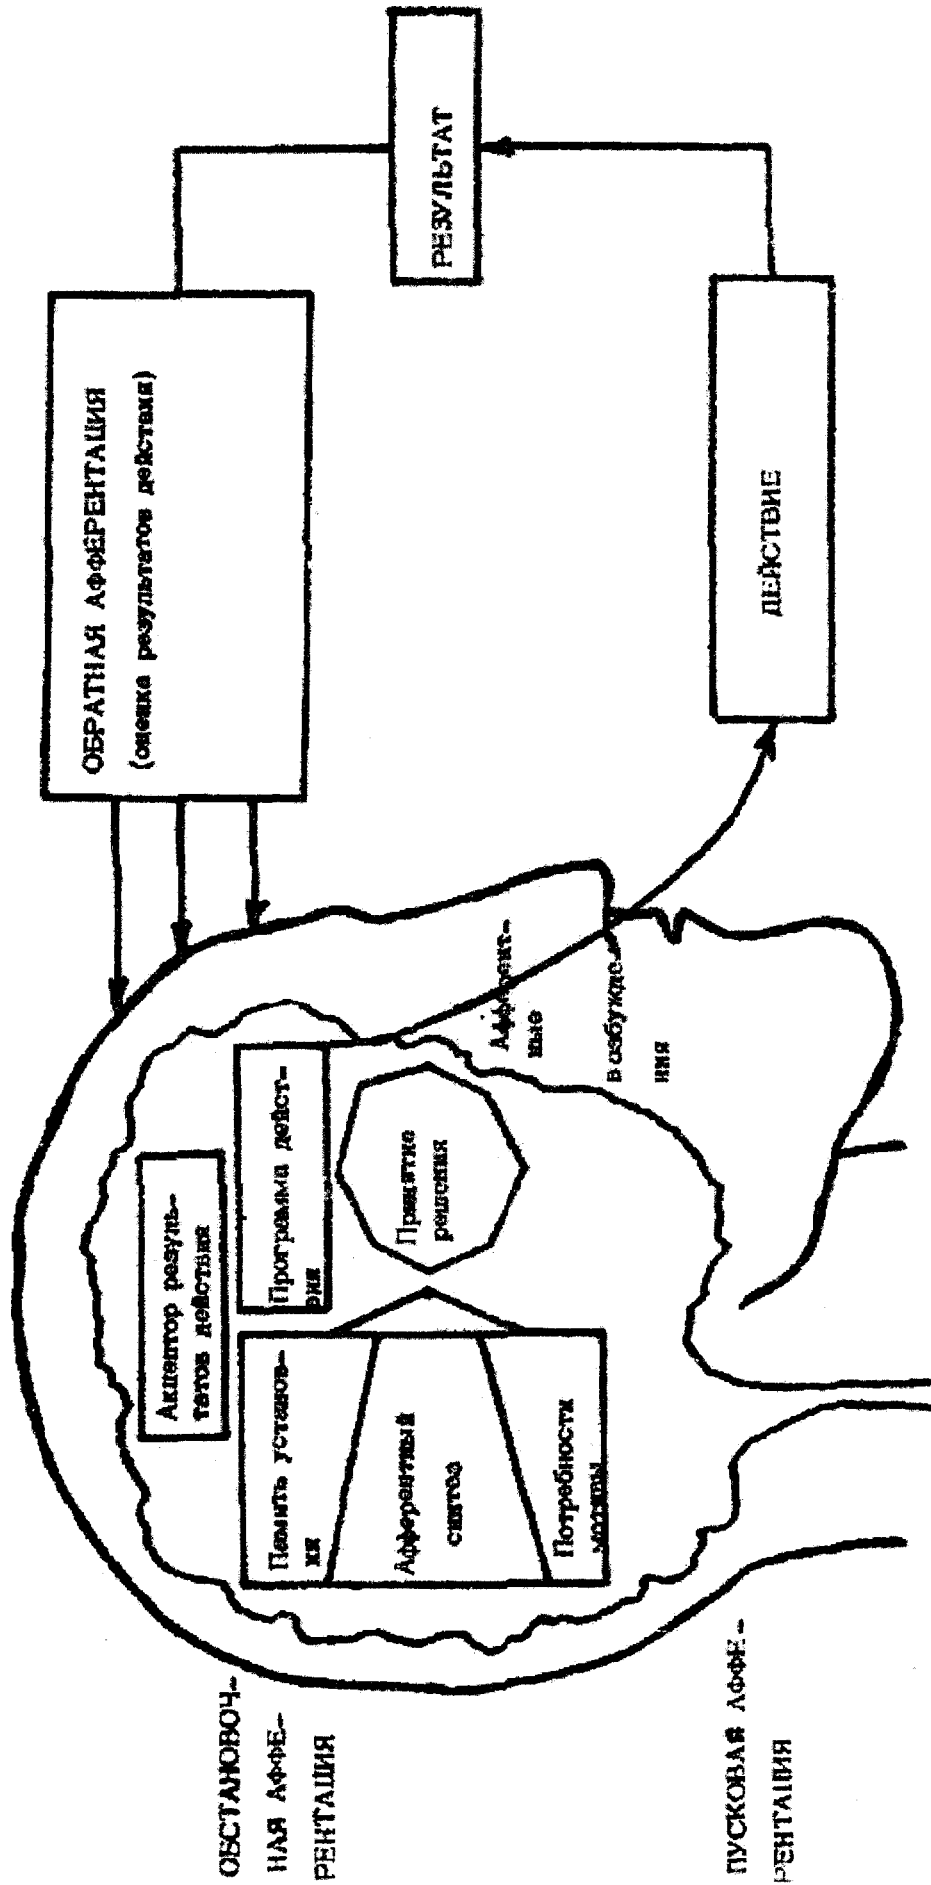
ОБРАТНАЯ АФФЕРЕНТАЦИЯ (оценка результатов действия)

РЕЗУЛЬТАТ

ДЕЙСТВИЕ

Акцептор результатов действия

Программа действия

Принятие решения

Эфферентные возбуждения

Память установки

Афферентный синтез

Потребности мозга

ОБСТАНОВОЧНАЯ АФФЕРЕНТАЦИЯ

ПУСКОВАЯ АФФЕРЕНТАЦИЯ